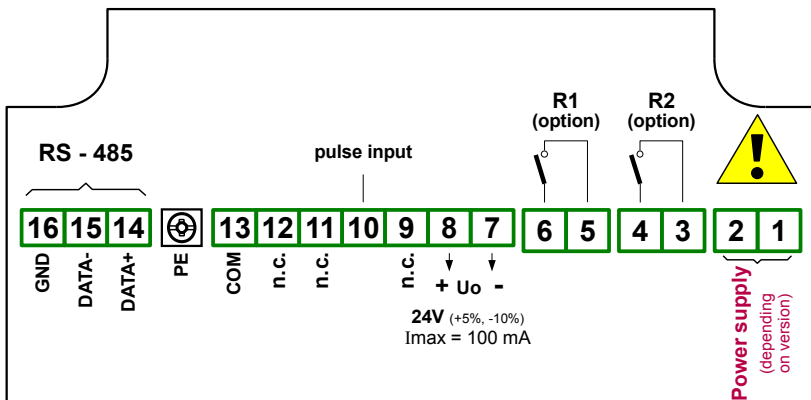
RS - 485

pulse input

R1
(option)

R2
(option)

| 16 | 15 | 14 |
|---|---|---|

| 13 | 12 | 11 | 10 | 9 | 8 | 7 |
|---|---|---|---|---|---|---|

| 6 | 5 |
|---|---|

| 4 | 3 |
|---|---|

| 2 | 1 |
|---|---|

GND DATA- DATA+ PE COM n.c. n.c. n.c.

+ Uo -

24V (+5%, -10%)
Imax = 100 mA

Power supply (depending on version)